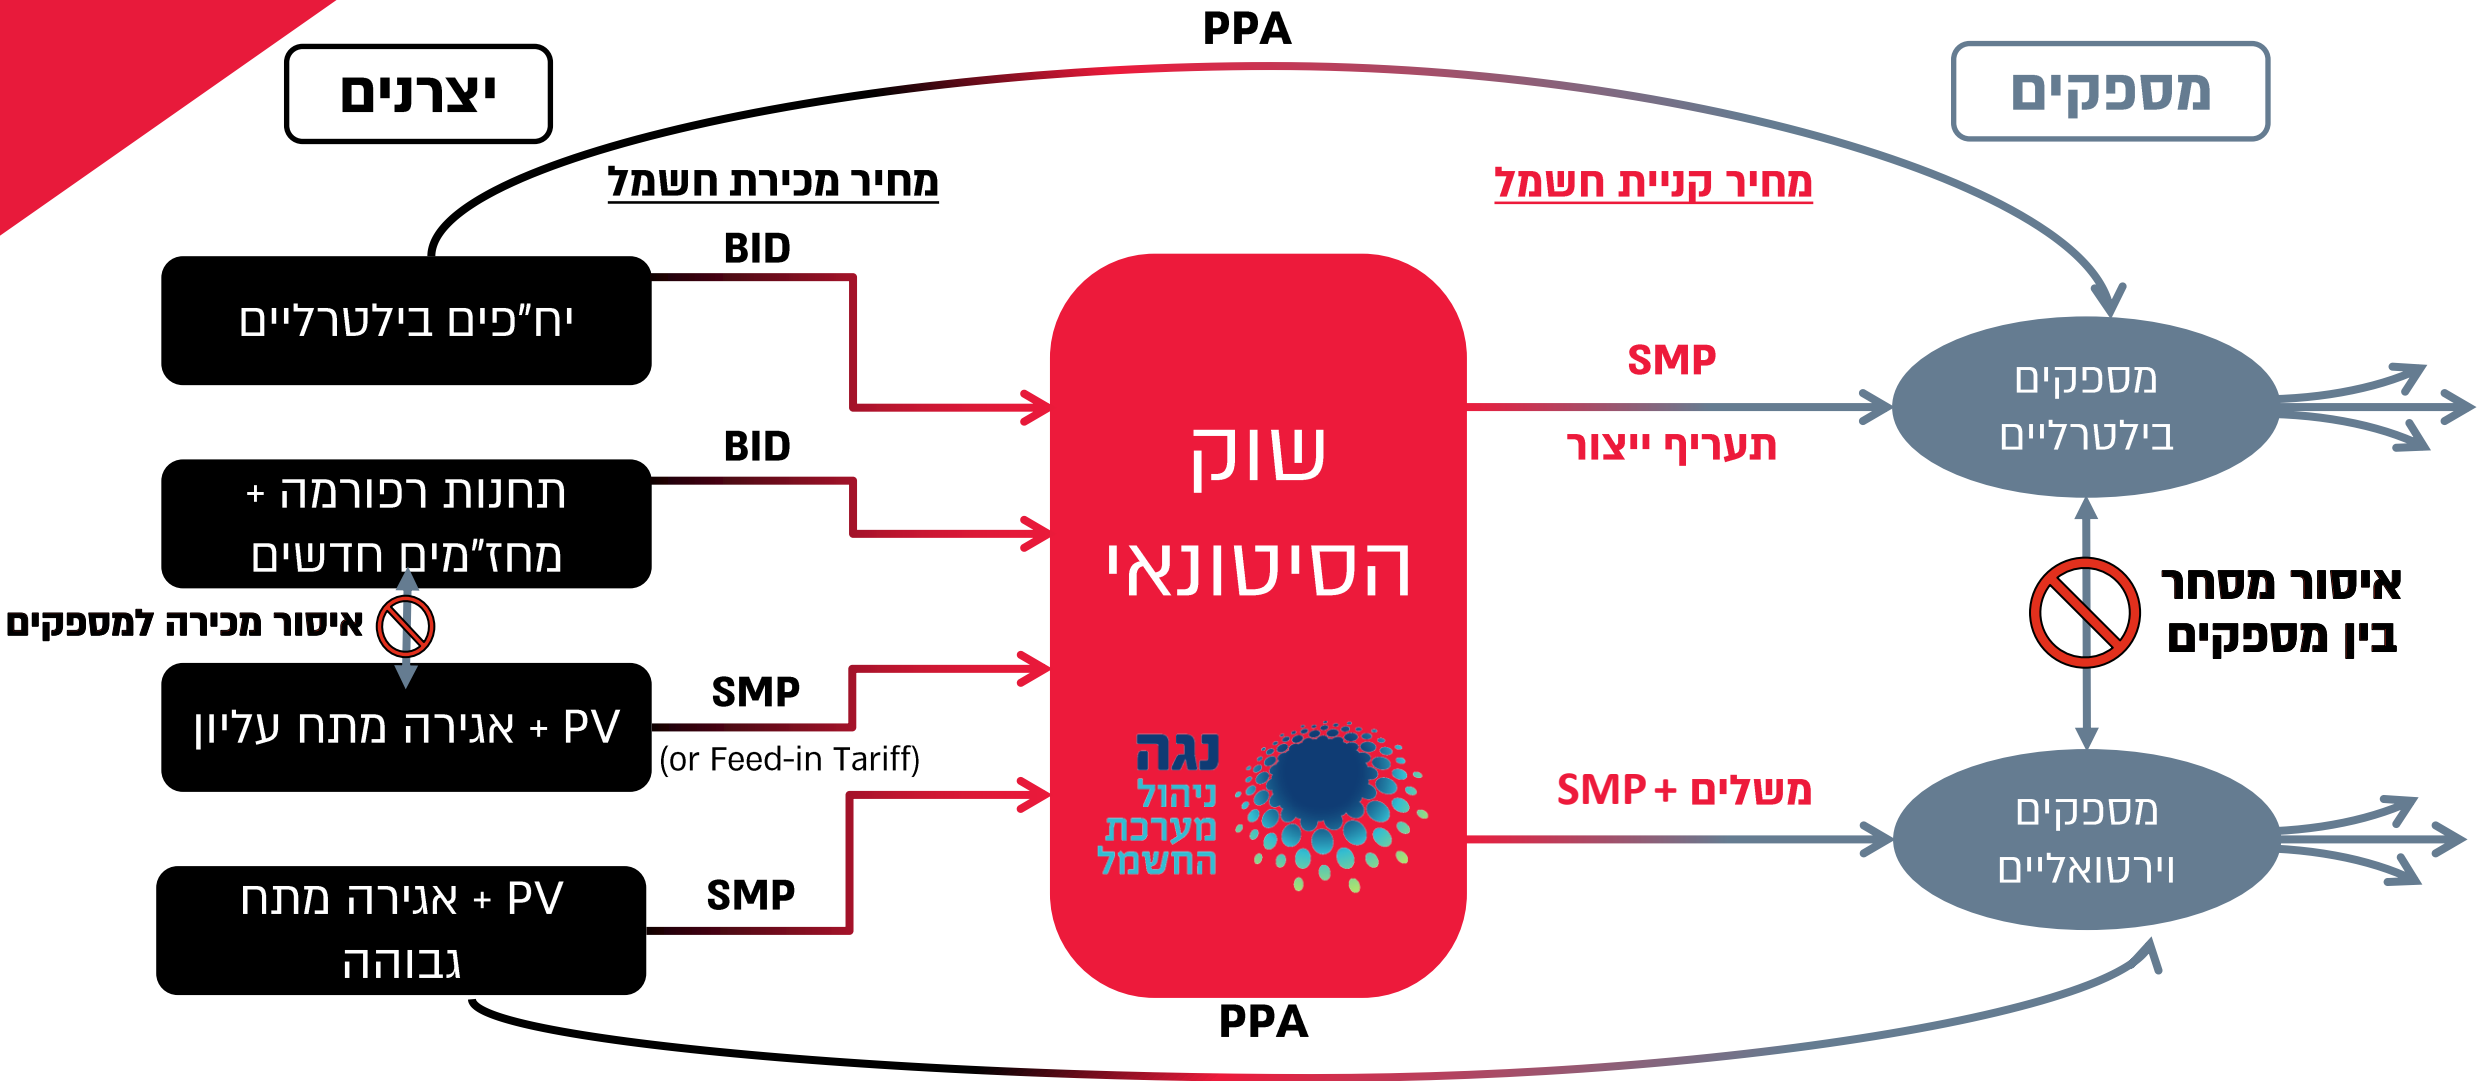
PPA

יצרנים

מספקים

מחיר מכירת חשמל

מחיר קניית חשמל

BID

יח"פים בילטרליים

BID

תחנות רפורמה + מחז"מים חדשים

איסור מכירה למספקים

SMP

PV + אגירה מתח עליון

(or Feed-in Tariff)

SMP

PV + אגירה מתח גבוהה

שוק הסיטונאי

נגה ניהול מערכת החשמל

PPA

SMP

תעריף ייצור

מספקים בילטרליים

איסור מסחר בין מספקים

SMP + משלים

מספקים וירטואליים